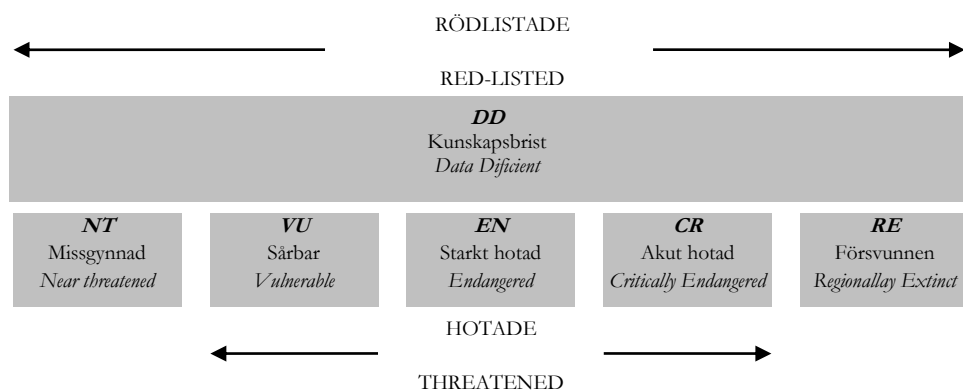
RÖDLISTADE

RED-LISTED

***DD***
Kunskapsbrist
*Data Dificient*

***NT***
Missgynnad
*Near threatened*

***VU***
Sårbar
*Vulnerable*

***EN***
Starkt hotad
*Endangered*

***CR***
Akut hotad
*Critically Endangered*

***RE***
Försvunnen
*Regionallay Extinct*

HOTADE

THREATENED